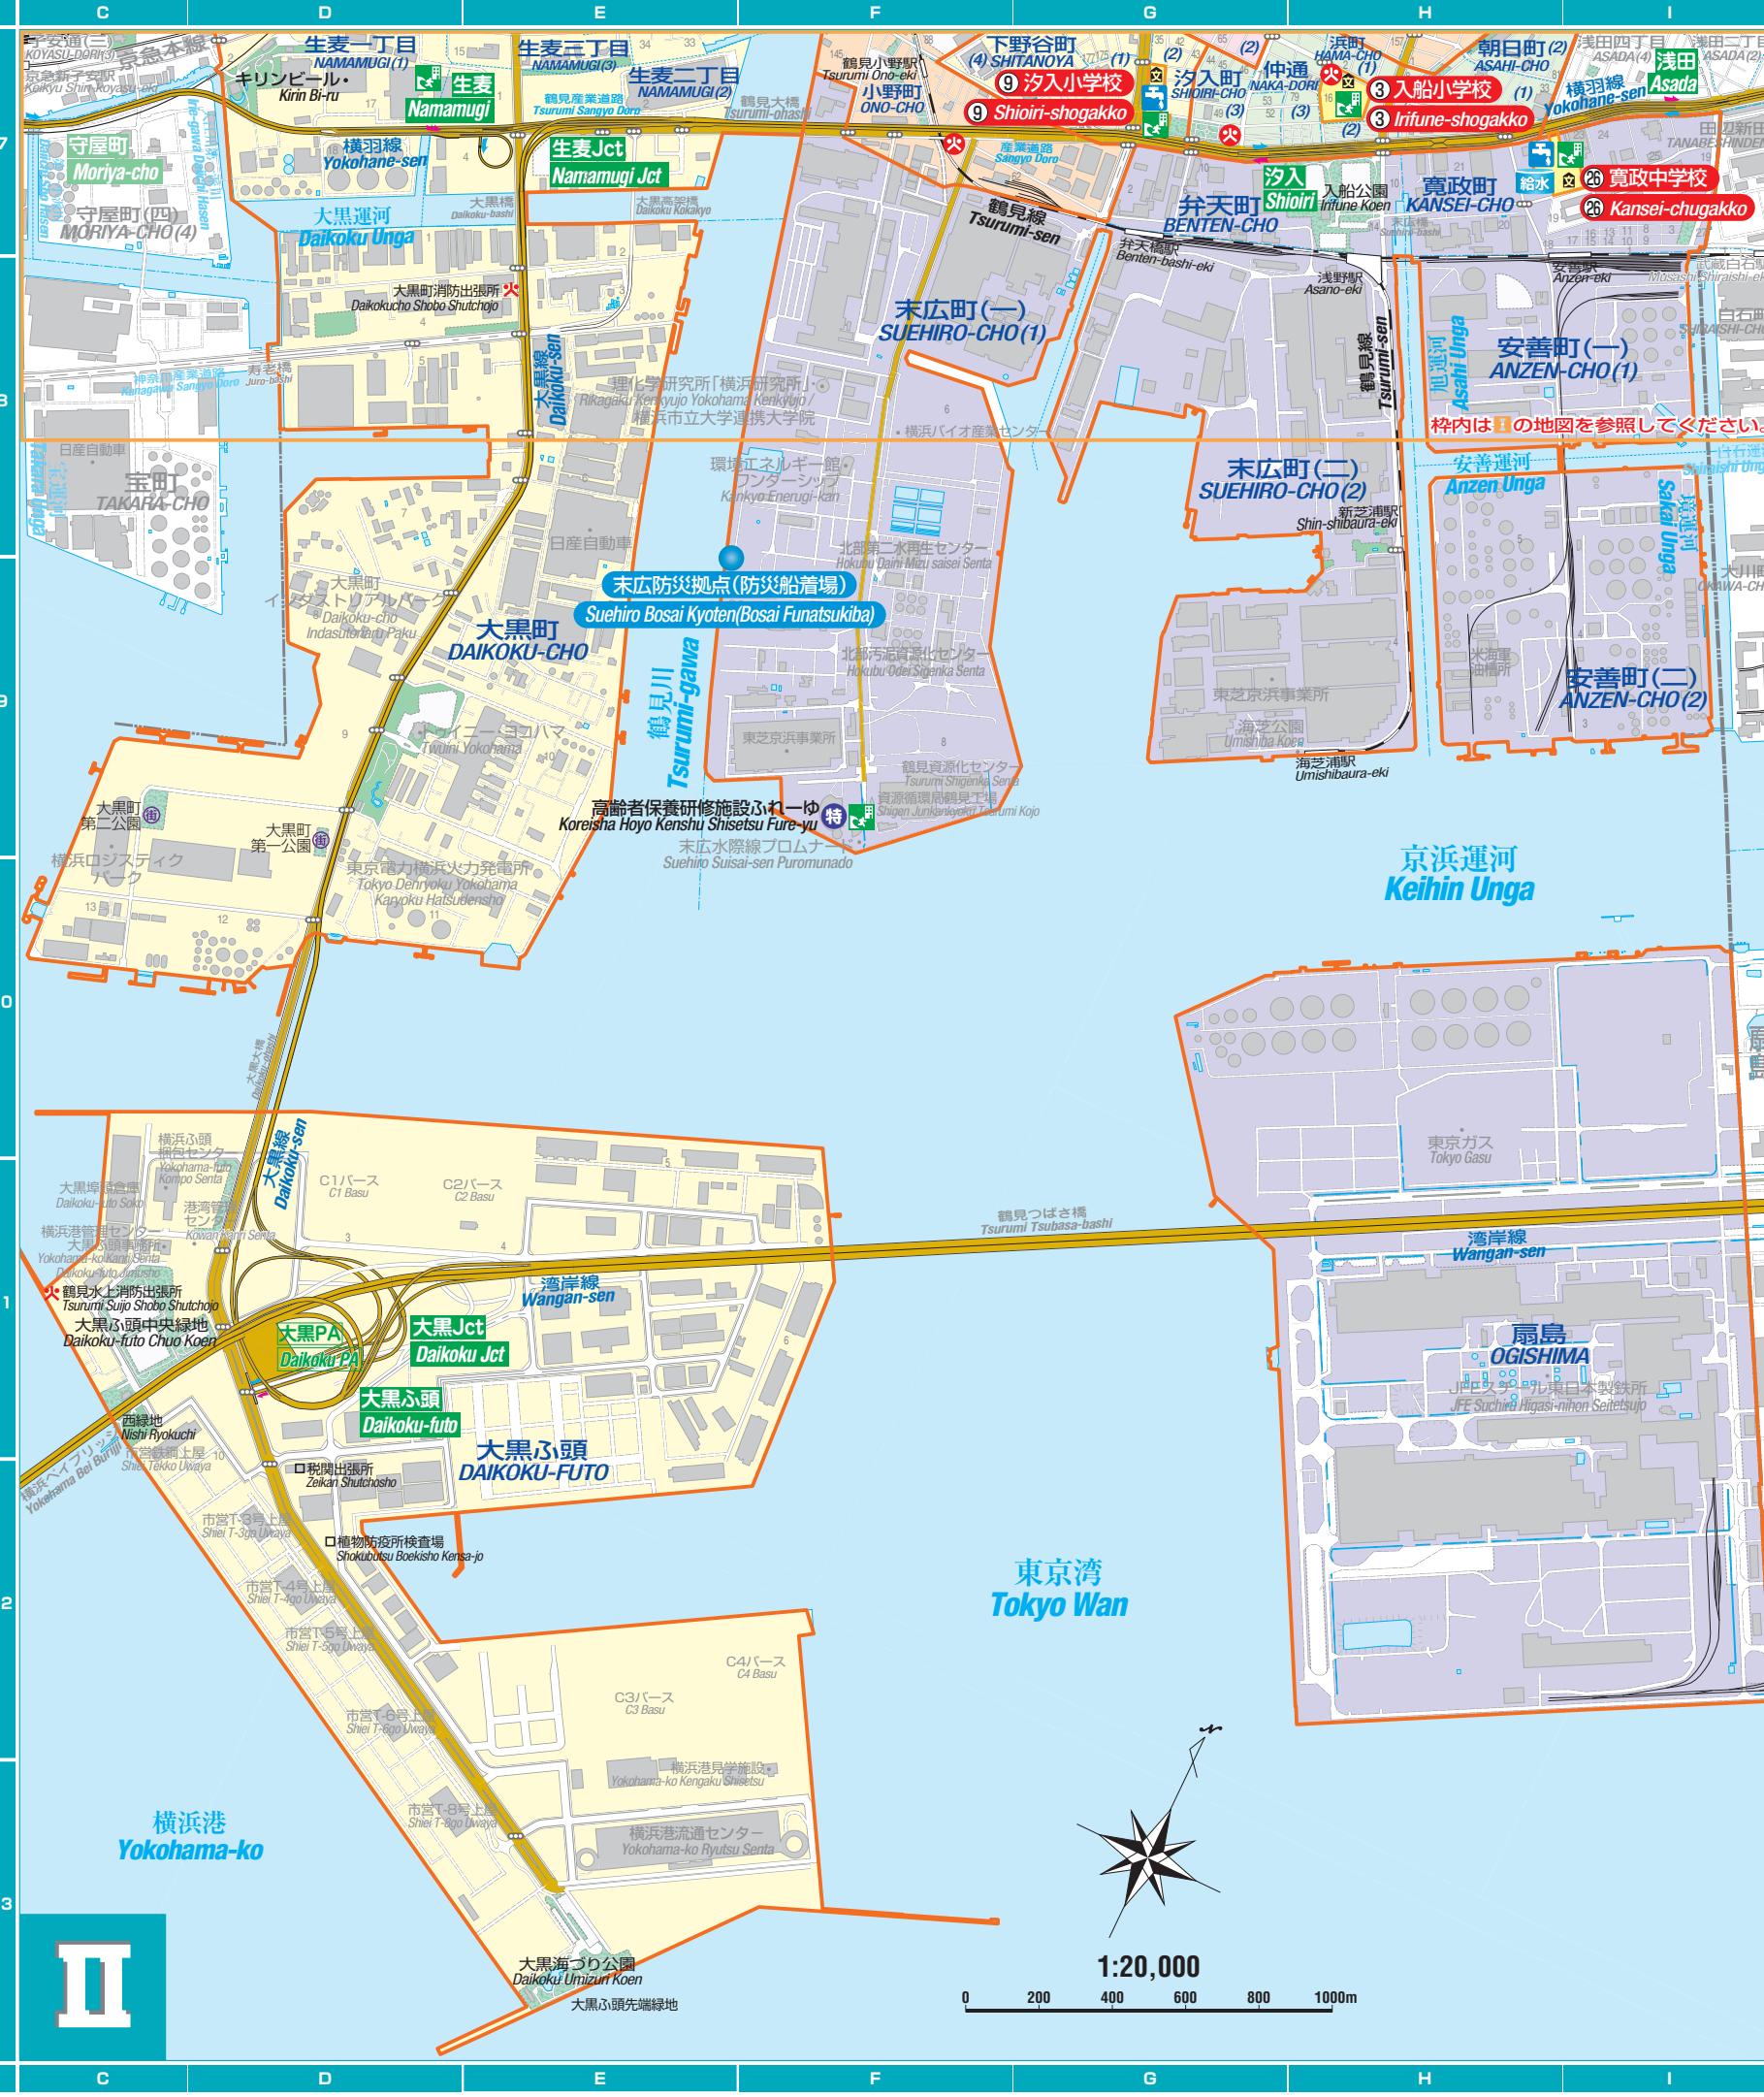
C D E F G H I

子安通(三) KOYASU-DORI(3)
京急本線
京急新子安駅 Keikyu Shin-koyasu-eki
生麦一丁目 NAMAMUGI(1)
キリンビール・ Kirin Bi-ru
生麦 Namamugi
生麦三丁目 NAMAMUGI(3)
生麦二丁目 NAMAMUGI(2)
鶴見産業道路 Tsurumi Sangyo Doro
鶴見大橋 Tsurumi-ohashi
下野谷町 (4) SHITANOYA
鶴見小野駅 Tsurumi Ono-eki
小野町 ONO-CHO
9 汐入小学校
9 Shioiri-shogakko
産業道路 Sangyo Doro
汐入町 SHIOIRI-CHO
仲通 NAKA-DORI
浜町 HAMA-CHO
3 入船小学校
3 Irifune-shogakko
朝日町(2) ASAHI-CHO
浅田四丁目 ASADA(4)
浅田 Asada
横羽線 Yokohane-sen
田辺新田 TANABESHINDEN
守屋町 Moriya-cho
守屋町(四) MORIYA-CHO(4)
横羽線 Yokohane-sen
生麦Jct Namamugi Jct
大黒運河 Daikoku Unga
大黒橋 Daikoku-bashi
大黒高架橋 Daikoku Kokakyo
鶴見線 Tsurumi-sen
弁天町 BENTEN-CHO
汐入 Shioiri
入船公園 Irifune Koen
寛政町 KANSEI-CHO
給水
26 寛政中学校
26 Kansei-chugakko
弁天橋駅 Benten-bashi-eki
浅野駅 Asano-eki
安善駅 Anzen-eki
武蔵白石駅 Musashi-Shiraishi-eki
白石町 SHIRAISHI-CHO
大黒町消防出張所 Daikokucho Shobo Shutchojo
大黒線 Daikoku-sen
末広町(一) SUEHIRO-CHO(1)
寿老橋 Juro-bashi
神奈川産業道路 Kanagawa Sangyo Doro
理化学研究所「横浜研究所」 Rikagaku Kenkyujo Yokohama Kenkyujo / 横浜市立大学連携大学院
鶴見線 Tsurumi-sen
旭運河 Asahi Unga
安善町(一) ANZEN-CHO(1)
枠内は I の地図を参照してください。
横浜バイオ産業センター
日産自動車
宝町 TAKARA-CHO
宝運河 Takara Unga
環境エネルギー館・ワンダーシップ Kankyo Energi-kan
末広町(二) SUEHIRO-CHO(2)
新芝浦駅 Shin-shibaura-eki
安善運河 Anzen Unga
白石運河 Shiraishi Unga
境運河 Sakai Unga
大川駅 Okawa-CHO
日産自動車
北部第二水再生センター Hokubu Daini Mizu saisei Senta
末広防災拠点(防災船着場) Suehiro Bosai Kyoten(Bosai Funatsukiba)
大黒町 インダストリアルパーク Daikoku-cho Indasutoriaru Paku
大黒町 DAIKOKU-CHO
鶴見川 Tsurumi-gawa
北部汚泥資源化センター Hokubu Odei Sigenka Senta
米海軍 油槽所
東芝京浜事業所
海芝公園 Umishiba Koen
海芝浦駅 Umishibaura-eki
安善町(二) ANZEN-CHO(2)
ツウィニーヨコハマ Twuini Yokohama
東芝京浜事業所
鶴見資源化センター Tsurumi Shigenka Senta
資源循環局鶴見工場 Shigen Junkankyoku Tsurumi Kojo
大黒町第二公園
大黒町第一公園
高齢者保養研修施設ふれーゆ Koreisha Hoyo Kenshu Shisetsu Fure-yu 特
末広水際線プロムナード Suehiro Suisai-sen Puromunado
横浜ロジスティクパーク
東京電力横浜火力発電所 Tokyo Denryoku Yokohama Karyoku Hatsudensho
京浜運河 Keihin Unga
13 12 11 9 8 7 6 5 4 3 2 1
大黒大橋 Daikoku-ohashi
扇島
大黒線 Daikoku-sen
横浜ふ頭検問センター Yokohama-futo Kenmon Senta
大黒埠頭倉庫 Daikoku-futo Soko
港湾管理センター Kowan Kanri Senta
横浜港管理センター 大黒ふ頭事務所 Yokohama-ko Kanri Senta Daikoku-futo Jimusho
C1バース C1 Basu
C2バース C2 Basu
東京ガス Tokyo Gasu
鶴見つばさ橋 Tsurumi Tsubasa-bashi
湾岸線 Wangan-sen
鶴見水上消防出張所 Tsurumi Suijo Shobo Shutchojo
大黒ふ頭中央緑地 Daikoku-futo Chuo Koen
湾岸線 Wangan-sen
大黒PA Daikoku PA
大黒Jct Daikoku Jct
大黒ふ頭 Daikoku-futo
扇島 OGISHIMA
JFEスチール東日本製鉄所 JFE Suchiru Higasi-nihon Seitetsujo
西緑地 Nishi Ryokuchi
市営鉄鋼上屋 Shiei Tekko Uwaya
横浜ベイブリッジ Yokohama Bei Burijji
税関出張所 Zeikan Shutchosho
大黒ふ頭 DAIKOKU-FUTO
市営T-3号上屋 Shiei T-3go Uwaya
植物防疫所検査場 Shokubutsu Boekisho Kensa-jo
東京湾 Tokyo Wan
市営T-4号上屋 Shiei T-4go Uwaya
市営T-5号上屋 Shiei T-5go Uwaya
C4バース C4 Basu
C3バース C3 Basu
市営T-6号上屋 Shiei T-6go Uwaya
横浜港見学施設 Yokohama-ko Kengaku Shisetsu
横浜港 Yokohama-ko
市営T-8号上屋 Shiei T-8go Uwaya
横浜港流通センター Yokohama-ko Ryutsu Senta
II
大黒海づり公園 Daikoku Umizuri Koen
大黒ふ頭先端緑地
1:20,000
0 200 400 600 800 1000m
C D E F G H I